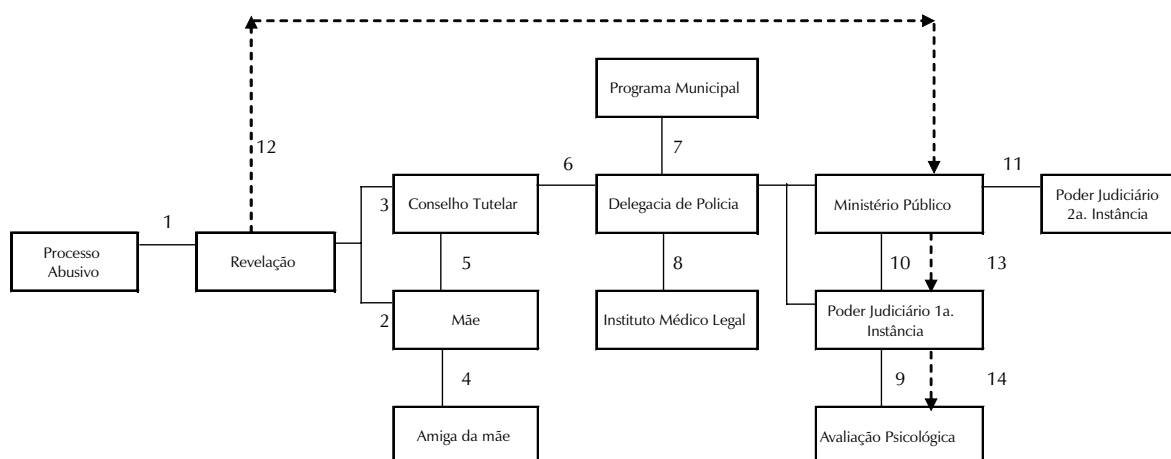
Programa Municipal

12

7

6

11

Processo Abusivo

1

Revelação

3

Conselho Tutelar

Delegacia de Policia

Ministério Público

Poder Judiciário 2a. Instância

5

8

10

13

2

Mãe

Instituto Médico Legal

Poder Judiciário 1a. Instância

4

9

14

Amiga da mãe

Avaliação Psicológica